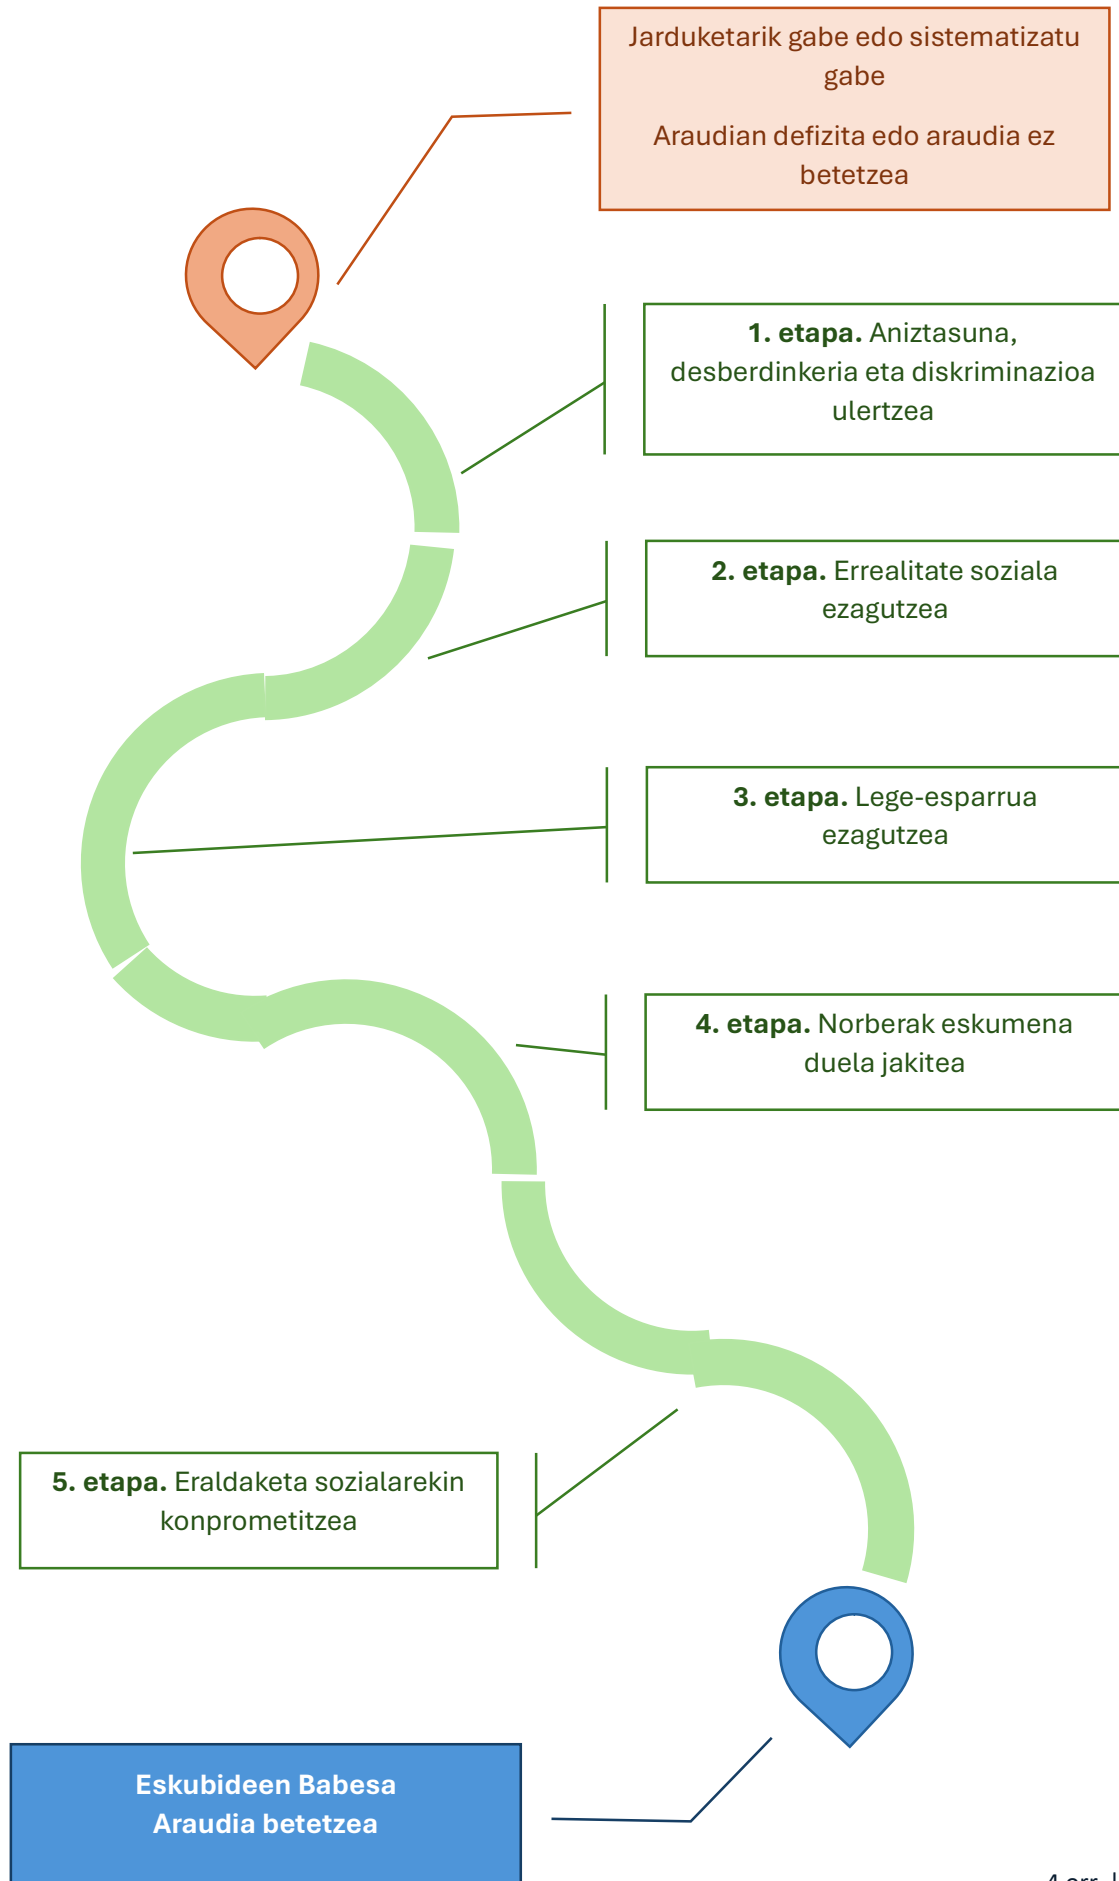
Jarduketarik gabe edo sistematizatu gabe

Araudian defizita edo araudia ez betetzea

**1. etapa.** Aniztasuna, desberdinkeria eta diskriminazioa ulertzea

**2. etapa.** Errealitate soziala ezagutzea

**3. etapa.** Lege-esparrua ezagutzea

**4. etapa.** Norberak eskumena duela jakitea

**5. etapa.** Eraldaketa sozialarekin konprometitzea

Eskubideen Babesa
Araudia betetzea

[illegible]